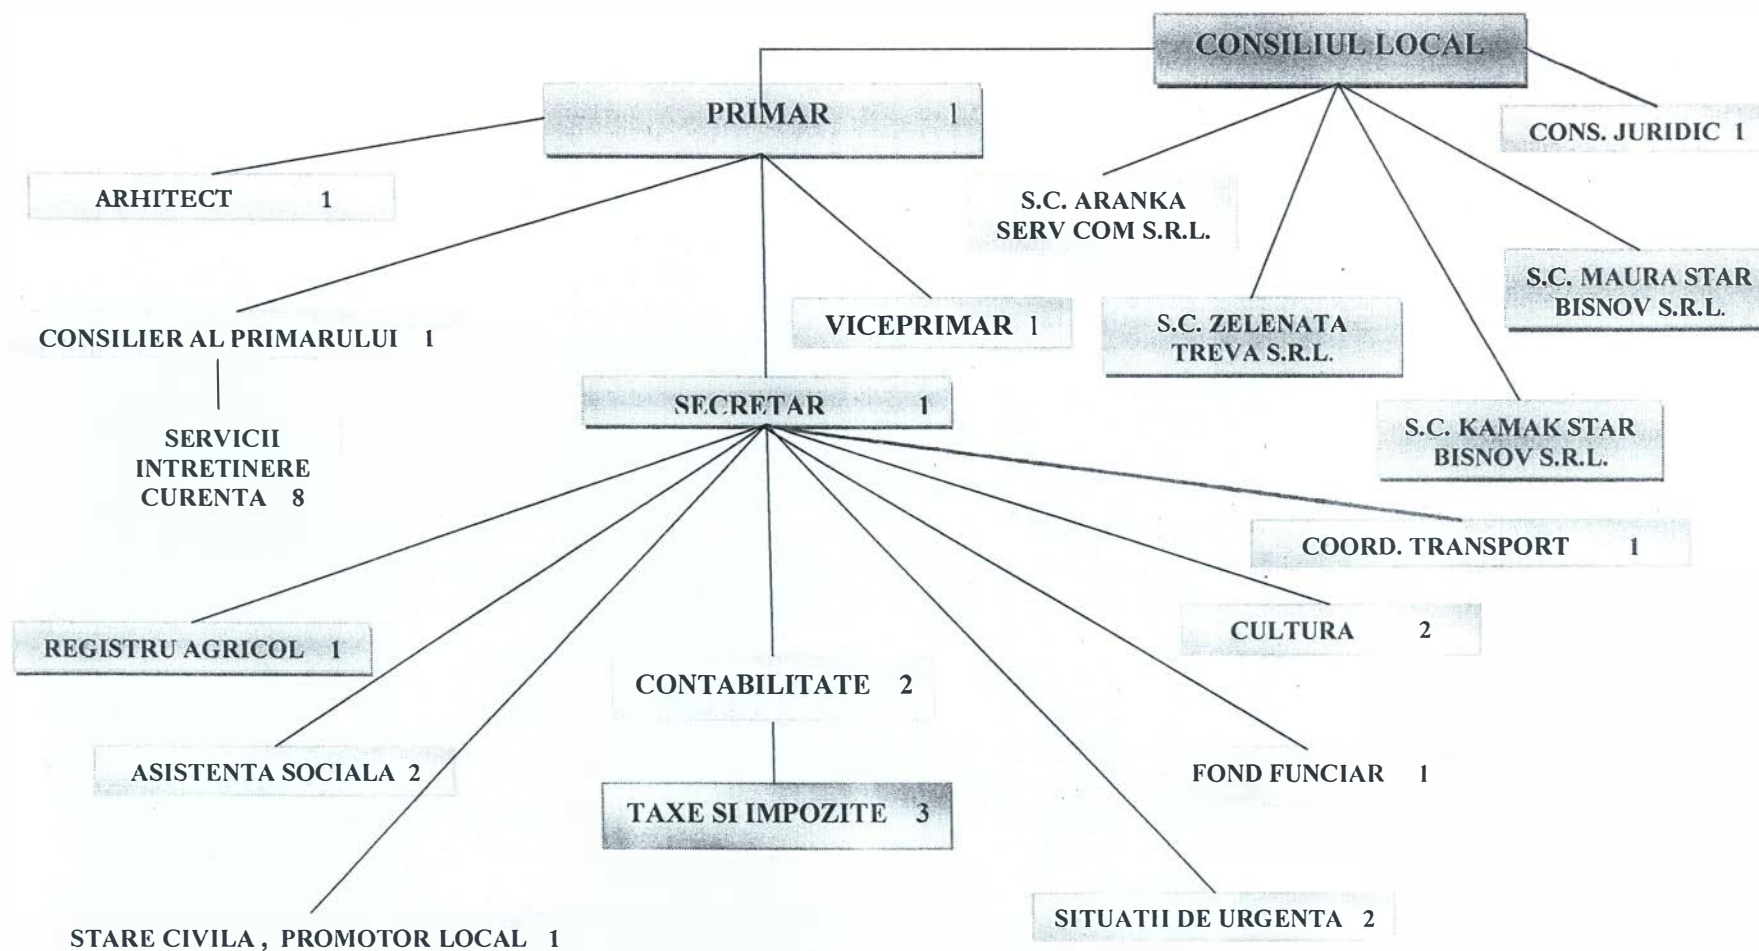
CONSILIUL LOCAL

PRIMAR 1

CONS. JURIDIC 1

ARHITECT 1

S.C. ARANKA SERV COM S.R.L.

S.C. MAURA STAR BISNOV S.R.L.

CONSILIER AL PRIMARULUI 1

VICEPRIMAR 1

S.C. ZELENATA TREVA S.R.L.

SERVICII INTRETINERE CURENTA 8

SECRETAR 1

S.C. KAMAK STAR BISNOV S.R.L.

COORD. TRANSPORT 1

CULTURA 2

REGISTRU AGRICOL 1

CONTABILITATE 2

ASISTENTA SOCIALA 2

FOND FUNCIAR 1

TAXE SI IMPOZITE 3

SITUATII DE URGENTA 2

STARE CIVILA , PROMOTOR LOCAL 1